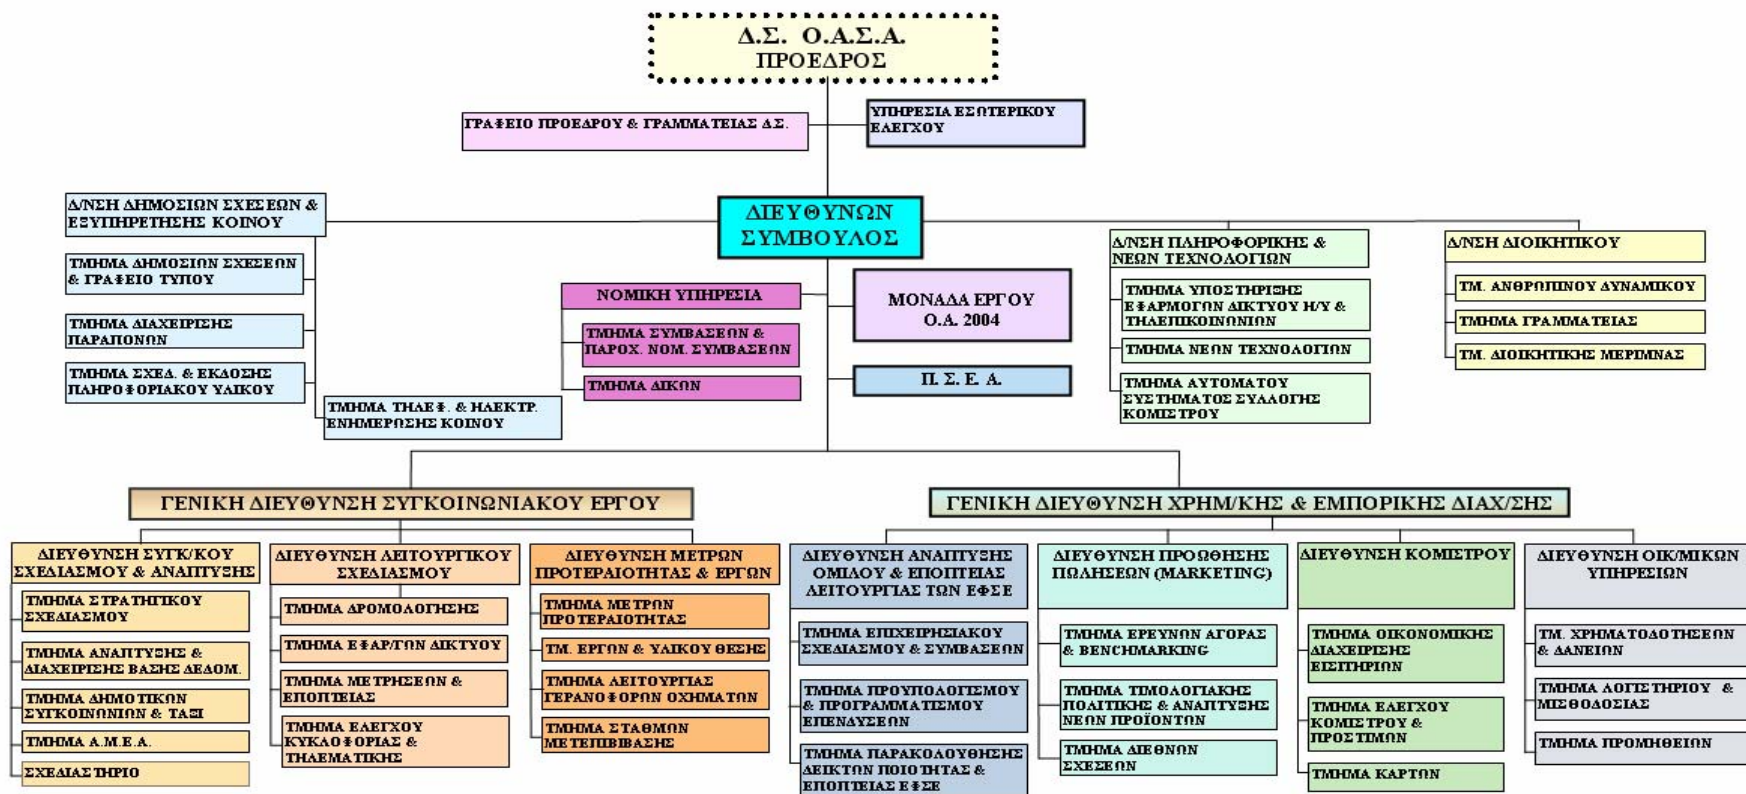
Δ.Σ. Ο.Α.Σ.Α.
ΠΡΟΕΔΡΟΣ

ΓΡΑΦΕΙΟ ΠΡΟΕΔΡΟΥ & ΓΡΑΜΜΑΤΕΙΑΣ ΔΣ.

ΥΠΗΡΕΣΙΑ ΕΣΩΤΕΡΙΚΟΥ ΕΛΕΓΧΟΥ

ΔΙΕΥΘΥΝΩΝ ΣΥΜΒΟΥΛΟΣ

Δ/ΝΣΗ ΔΗΜΟΣΙΩΝ ΣΧΕΣΕΩΝ & ΕΞΥΠΗΡΕΤΗΣΗΣ ΚΟΙΝΟΥ

ΤΜΗΜΑ ΔΗΜΟΣΙΩΝ ΣΧΕΣΕΩΝ & ΓΡΑΦΕΙΟ ΤΥΠΟΥ

ΤΜΗΜΑ ΔΙΑΧΕΙΡΙΣΗΣ ΠΑΡΑΠΟΝΩΝ

ΤΜΗΜΑ ΣΧΕΔ. & ΕΚΔΟΣΗΣ ΠΛΗΡΟΦΟΡΙΑΚΟΥ ΥΛΙΚΟΥ

ΤΜΗΜΑ ΤΗΛΕΦ. & ΗΛΕΚΤΡ. ΕΝΗΜΕΡΩΣΗΣ ΚΟΙΝΟΥ

ΝΟΜΙΚΗ ΥΠΗΡΕΣΙΑ

ΤΜΗΜΑ ΣΥΜΒΑΣΕΩΝ & ΠΑΡΟΧ. ΝΟΜ. ΣΥΜΒΑΣΕΩΝ

ΤΜΗΜΑ ΔΙΚΩΝ

ΜΟΝΑΔΑ ΕΡΓΟΥ Ο.Α. 2004

Π. Σ. Ε. Α.

Δ/ΝΣΗ ΠΛΗΡΟΦΟΡΙΚΗΣ & ΝΕΩΝ ΤΕΧΝΟΛΟΓΙΩΝ

ΤΜΗΜΑ ΥΠΟΣΤΗΡΙΞΗΣ ΕΦΑΡΜΟΓΩΝ ΔΙΚΤΥΟΥ Η/Υ & ΤΗΛΕΠΙΚΟΙΝΩΝΙΩΝ

ΤΜΗΜΑ ΝΕΩΝ ΤΕΧΝΟΛΟΓΙΩΝ

ΤΜΗΜΑ ΑΥΤΟΜΑΤΟΥ ΣΥΣΤΗΜΑΤΟΣ ΣΥΛΛΟΓΗΣ ΚΟΜΙΣΤΡΟΥ

Δ/ΝΣΗ ΔΙΟΙΚΗΤΙΚΟΥ

ΤΜ. ΑΝΘΡΩΠΙΝΟΥ ΔΥΝΑΜΙΚΟΥ

ΤΜΗΜΑ ΓΡΑΜΜΑΤΕΙΑΣ

ΤΜ. ΔΙΟΙΚΗΤΙΚΗΣ ΜΕΡΙΜΝΑΣ

ΓΕΝΙΚΗ ΔΙΕΥΘΥΝΣΗ ΣΥΓΚΟΙΝΩΝΙΑΚΟΥ ΕΡΓΟΥ

ΔΙΕΥΘΥΝΣΗ ΣΥΓΚ/ΚΟΥ ΣΧΕΔΙΑΣΜΟΥ & ΑΝΑΠΤΥΞΗΣ

ΤΜΗΜΑ ΣΤΡΑΤΗΓΙΚΟΥ ΣΧΕΔΙΑΣΜΟΥ

ΤΜΗΜΑ ΑΝΑΠΤΥΞΗΣ & ΔΙΑΧΕΙΡΙΣΗΣ ΒΑΣΗΣ ΔΕΔΟΜ.

ΤΜΗΜΑ ΔΗΜΟΤΙΚΩΝ ΣΥΓΚΟΙΝΩΝΙΩΝ & ΤΑΞΙ

ΤΜΗΜΑ Α.Μ.Ε.Α.

ΣΧΕΔΙΑΣΤΗΡΙΟ

ΔΙΕΥΘΥΝΣΗ ΛΕΙΤΟΥΡΓΙΚΟΥ ΣΧΕΔΙΑΣΜΟΥ

ΤΜΗΜΑ ΔΡΟΜΟΛΟΓΗΣΗΣ

ΤΜΗΜΑ ΕΦΑΡ/ΓΩΝ ΔΙΚΤΥΟΥ

ΤΜΗΜΑ ΜΕΤΡΗΣΕΩΝ & ΕΠΟΠΤΕΙΑΣ

ΤΜΗΜΑ ΕΛΕΓΧΟΥ ΚΥΚΛΟΦΟΡΙΑΣ & ΤΗΛΕΜΑΤΙΚΗΣ

ΔΙΕΥΘΥΝΣΗ ΜΕΤΡΩΝ ΠΡΟΤΕΡΑΙΟΤΗΤΑΣ & ΕΡΓΩΝ

ΤΜΗΜΑ ΜΕΤΡΩΝ ΠΡΟΤΕΡΑΙΟΤΗΤΑΣ

ΤΜ. ΕΡΓΩΝ & ΥΛΙΚΟΥ ΘΕΣΗΣ

ΤΜΗΜΑ ΛΕΙΤΟΥΡΓΙΑΣ ΓΕΡΑΝΟΦΟΡΩΝ ΟΧΗΜΑΤΩΝ

ΤΜΗΜΑ ΣΤΑΘΜΩΝ ΜΕΤΕΠΙΒΙΒΑΣΗΣ

ΓΕΝΙΚΗ ΔΙΕΥΘΥΝΣΗ ΧΡΗΜ/ΚΗΣ & ΕΜΠΟΡΙΚΗΣ ΔΙΑΧ/ΣΗΣ

ΔΙΕΥΘΥΝΣΗ ΑΝΑΠΤΥΞΗΣ ΟΜΙΛΟΥ & ΕΠΟΠΤΕΙΑΣ ΛΕΙΤΟΥΡΓΙΑΣ ΤΩΝ ΕΦΣΕ

ΤΜΗΜΑ ΕΠΙΧΕΙΡΗΣΙΑΚΟΥ ΣΧΕΔΙΑΣΜΟΥ & ΣΥΜΒΑΣΕΩΝ

ΤΜΗΜΑ ΠΡΟΥΠΟΛΟΓΙΣΜΟΥ & ΠΡΟΓΡΑΜΜΑΤΙΣΜΟΥ ΕΠΕΝΔΥΣΕΩΝ

ΤΜΗΜΑ ΠΑΡΑΚΟΛΟΥΘΗΣΗΣ ΔΕΙΚΤΩΝ ΠΟΙΟΤΗΤΑΣ & ΕΠΟΠΤΕΙΑΣ ΕΦΣΕ

ΔΙΕΥΘΥΝΣΗ ΠΡΟΩΘΗΣΗΣ ΠΩΛΗΣΕΩΝ (MARKETING)

ΤΜΗΜΑ ΕΡΕΥΝΩΝ ΑΓΟΡΑΣ & BENCHMARKING

ΤΜΗΜΑ ΤΙΜΟΛΟΓΙΑΚΗΣ ΠΟΛΙΤΙΚΗΣ & ΑΝΑΠΤΥΞΗΣ ΝΕΩΝ ΠΡΟΪΟΝΤΩΝ

ΤΜΗΜΑ ΔΙΕΘΝΩΝ ΣΧΕΣΕΩΝ

ΔΙΕΥΘΥΝΣΗ ΚΟΜΙΣΤΡΟΥ

ΤΜΗΜΑ ΟΙΚΟΝΟΜΙΚΗΣ ΔΙΑΧΕΙΡΙΣΗΣ ΕΙΣΠΡΑΞΕΩΝ

ΤΜΗΜΑ ΕΛΕΓΧΟΥ ΚΟΜΙΣΤΡΟΥ & ΠΡΟΣΤΙΜΩΝ

ΤΜΗΜΑ ΚΑΡΤΩΝ

ΔΙΕΥΘΥΝΣΗ ΟΙΚ/ΜΙΚΩΝ ΥΠΗΡΕΣΙΩΝ

ΤΜ. ΧΡΗΜΑΤΟΔΟΤΗΣΕΩΝ & ΔΑΝΕΙΩΝ

ΤΜΗΜΑ ΛΟΓΙΣΤΗΡΙΟΥ & ΜΙΣΘΟΔΟΣΙΑΣ

ΤΜΗΜΑ ΠΡΟΜΗΘΕΙΩΝ